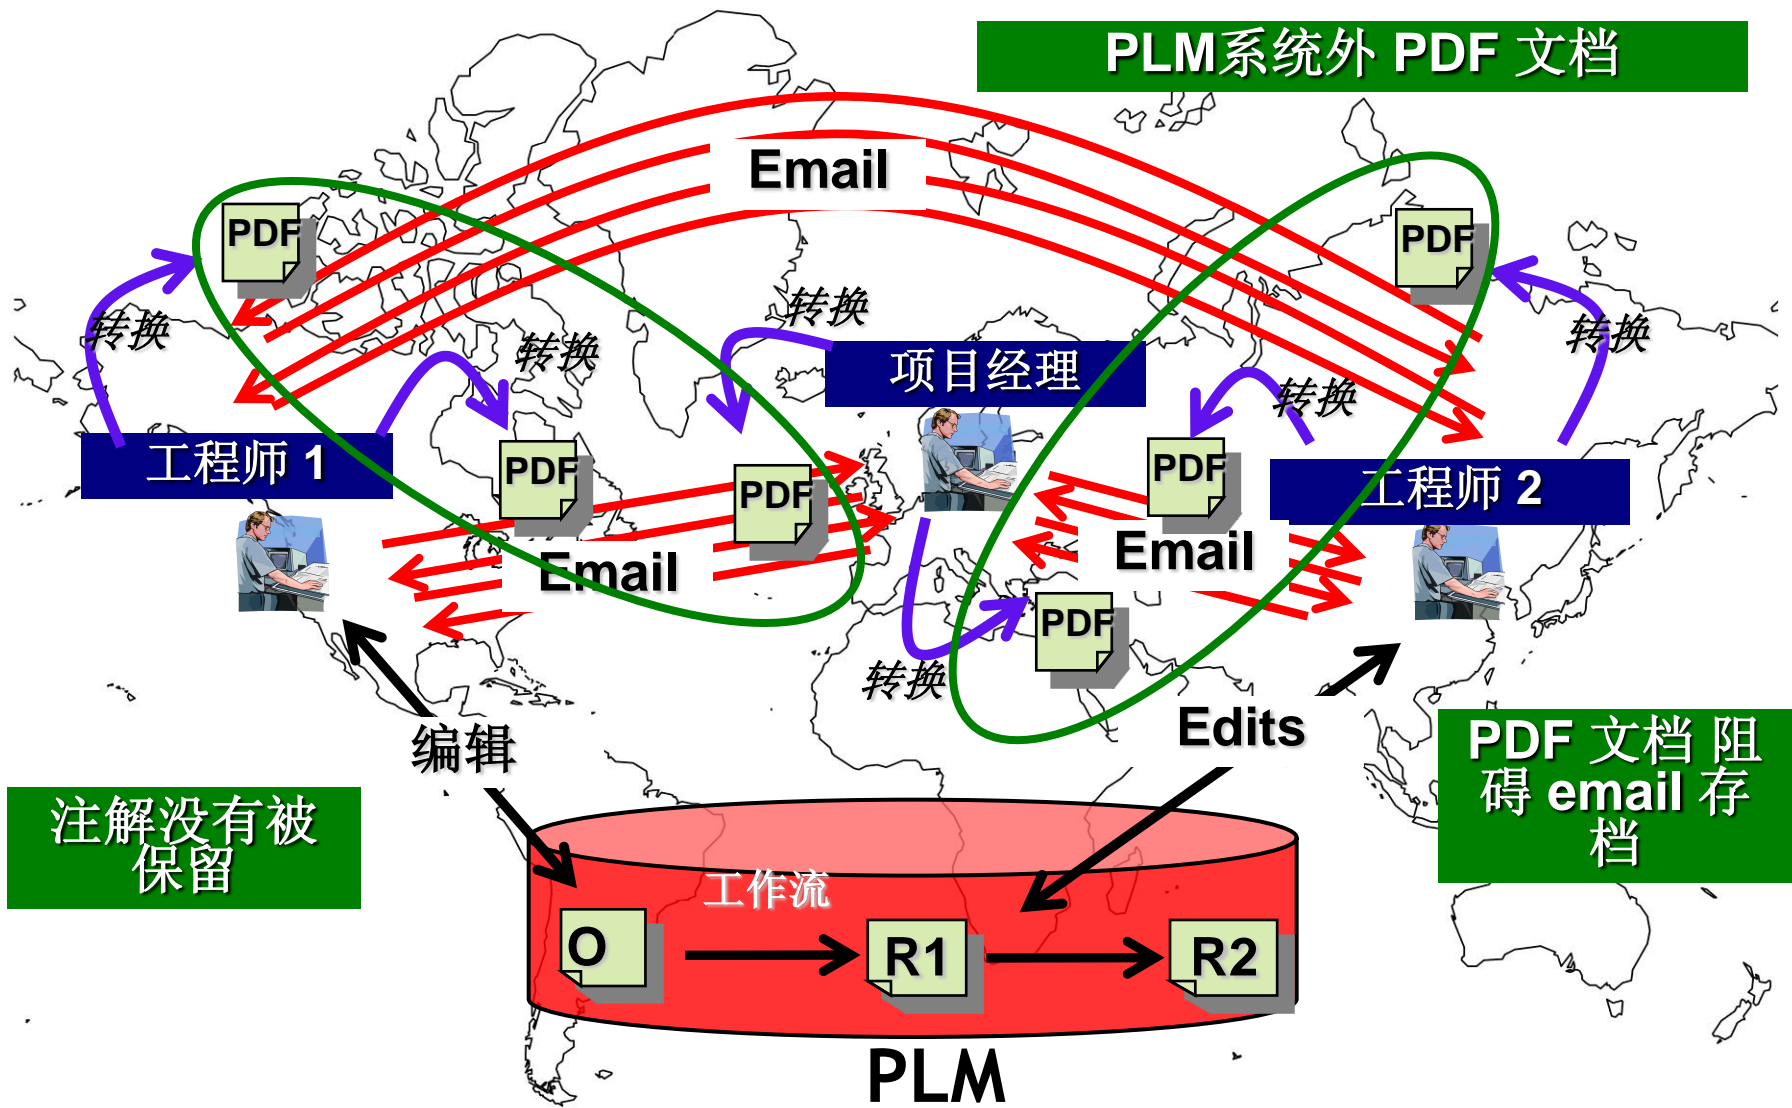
PLM系统外 PDF 文档

Email

PDF

转换

转换

转换

项目经理

PDF

转换

转换

工程师 1

PDF

PDF

PDF

工程师 2

Email

Email

PDF

转换

编辑

Edits

PDF 文档 阻碍 email 存档

注解没有被保留

工作流

O

R1

R2

PLM